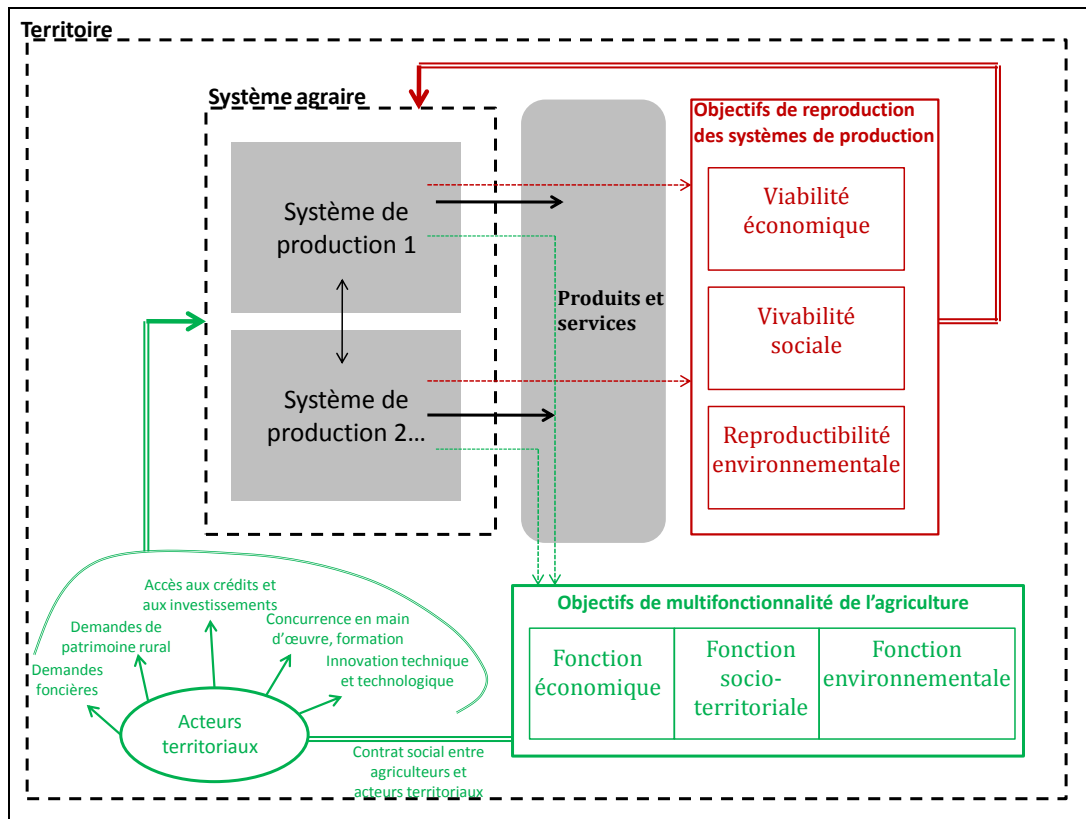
Territoire

Système agraire

Système de production 1

Système de production 2…

Produits et services

Objectifs de reproduction des systèmes de production

Viabilité économique

Vivabilité sociale

Reproductibilité environnementale

Objectifs de multifonctionnalité de l'agriculture

| Fonction économique | Fonction socio-territoriale | Fonction environnementale |
|---|---|---|

Accès aux crédits et aux investissements

Demandes de patrimoine rural

Concurrence en main d'œuvre, formation

Demandes foncières

Innovation technique et technologique

Acteurs territoriaux

Contrat social entre agriculteurs et acteurs territoriaux